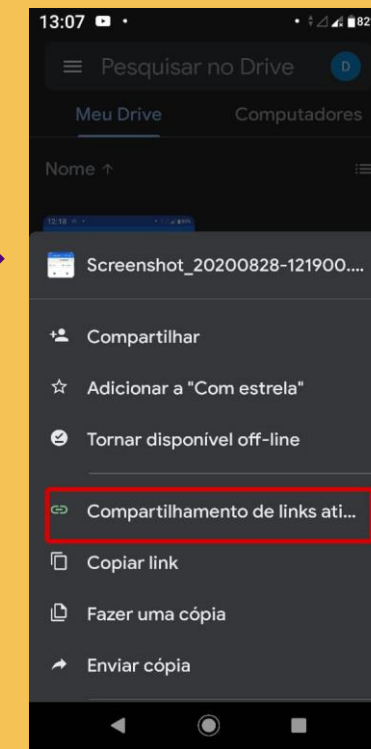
13:07

Pesquisar no Drive

D

Meu Drive

Computadores

Nome ↑

12:18

Screenshot_20200828-121900....

Compartilhar

Adicionar a "Com estrela"

Tornar disponível off-line

Compartilhamento de links ati...

Copiar link

Fazer uma cópia

Enviar cópia